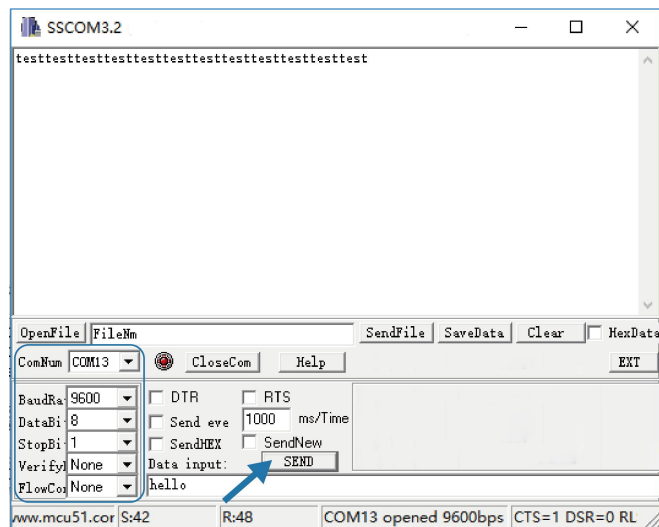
SSCOM3.2

testtesttesttesttesttesttesttesttesttesttesttest

OpenFile FileNm SendFile SaveData Clear HexDate

ComNum COM13 CloseCom Help EXT

BaudRa 9600 DTR RTS
DataBi 8 Send eve 1000 ms/Time
StopBi 1 SendHEX SendNew
Verifyl None Data input: SEND
FlowCo None hello

www.mcu51.cor S:42 R:48 COM13 opened 9600bps CTS=1 DSR=0 RL